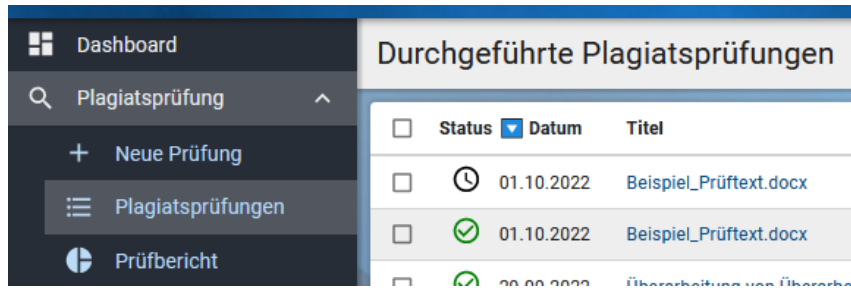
Dashboard
Plagiatsprüfung
Neue Prüfung
Plagiatsprüfungen
Prüfbericht

Durchgeführte Plagiatsprüfungen

| | Status | Datum | Titel |
|---|---|---|---|
| | | 01.10.2022 | Beispiel_Prüftext.docx |
| | | 01.10.2022 | Beispiel_Prüftext.docx |
| | | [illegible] | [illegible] |